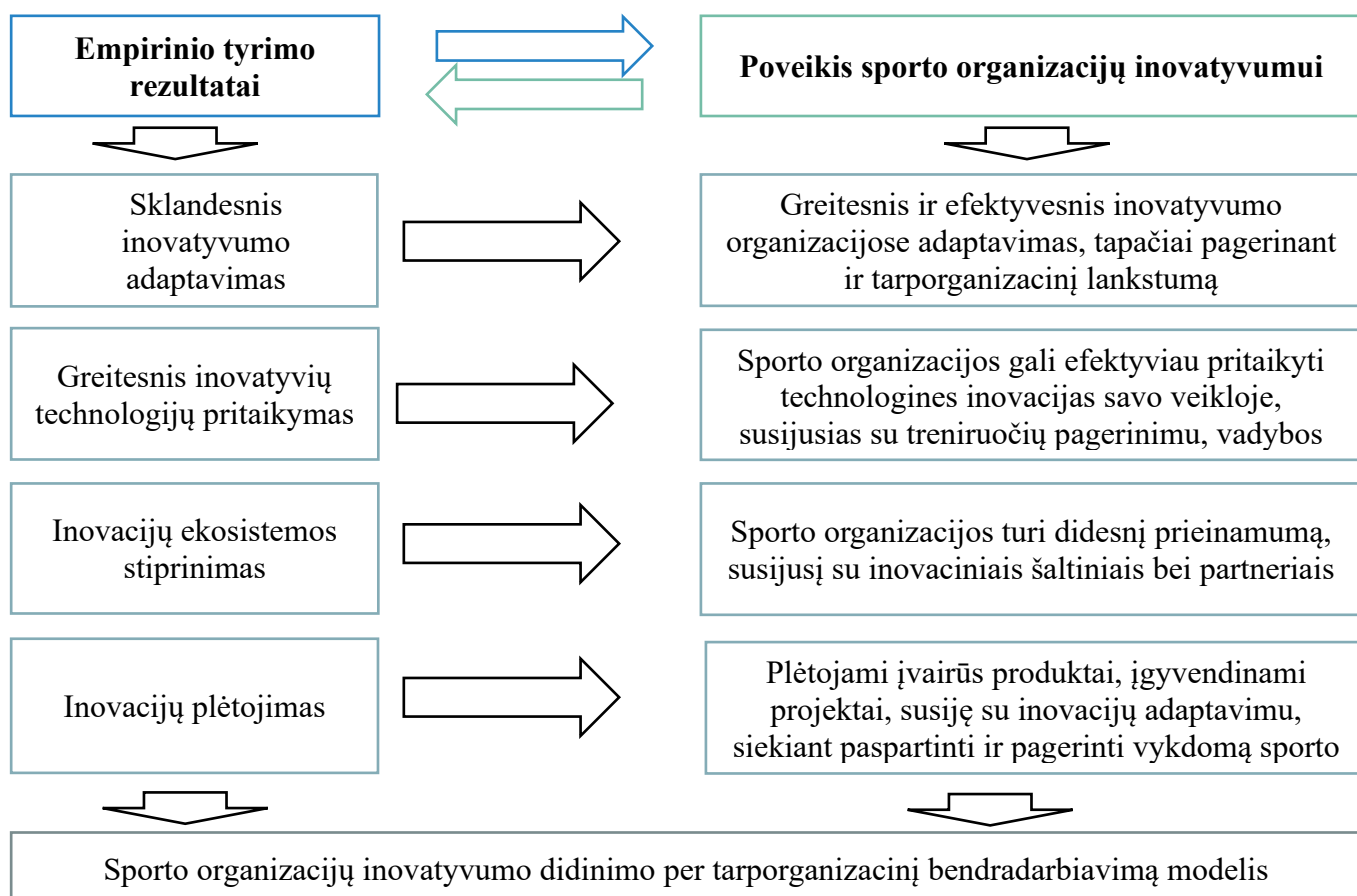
Empirinio tyrimo rezultatai

Poveikis sporto organizacijų inovatyvumui

Sklandesnis inovatyvumo adaptavimas

Greitesnis ir efektyvesnis inovatyvumo organizacijose adaptavimas, tapačiai pagerinant ir tarporganizacinį lankstumą

Greitesnis inovatyvių technologijų pritaikymas

Sporto organizacijos gali efektyviau pritaikyti technologines inovacijas savo veikloje, susijusias su treniruočių pagerinimu, vadybos

Inovacijų ekosistemos stiprinimas

Sporto organizacijos turi didesnį prieinamumą, susijusį su inovaciniais šaltiniais bei partneriais

Inovacijų plėtojimas

Plėtojami įvairūs produktai, įgyvendinami projektai, susiję su inovacijų adaptavimu, siekiant paspartinti ir pagerinti vykdomą sporto

Sporto organizacijų inovatyvumo didinimo per tarporganizacinį bendradarbiavimą modelis